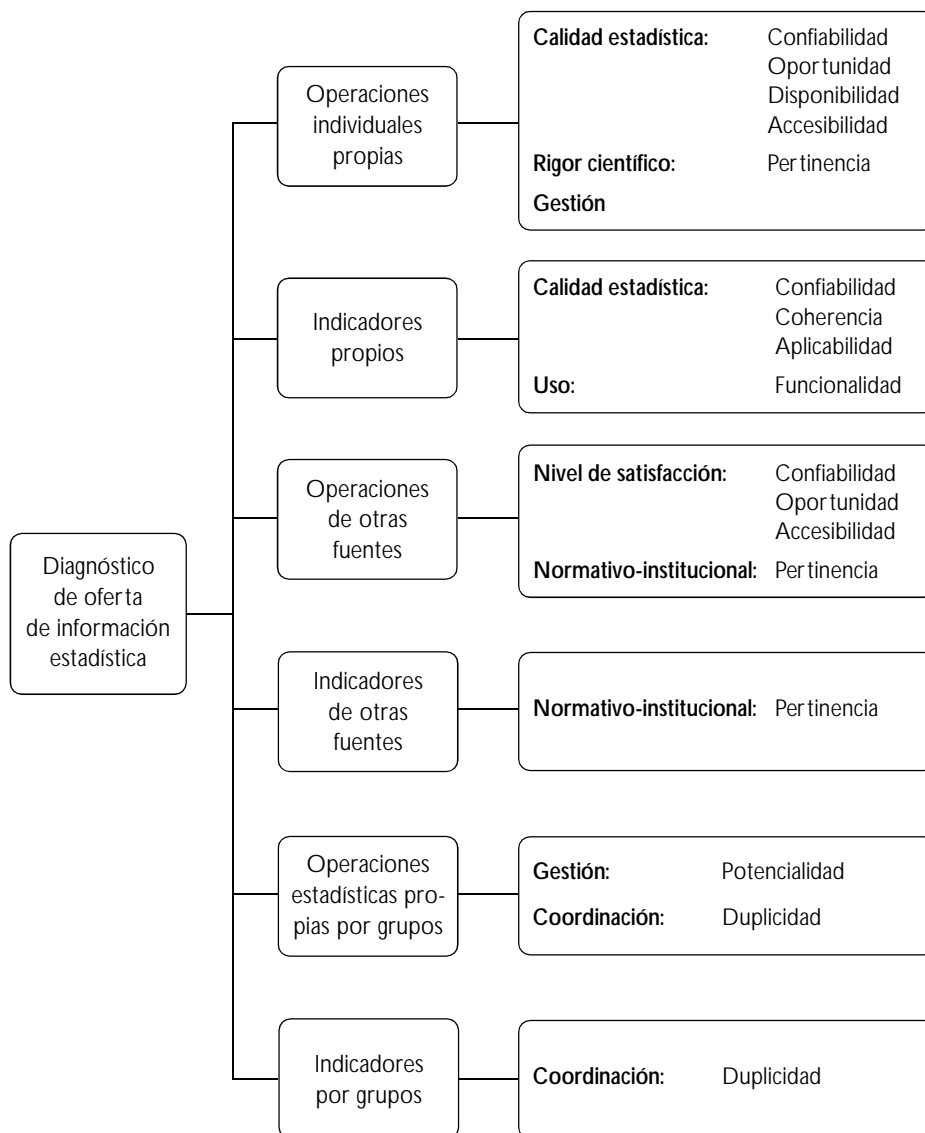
Diagnóstico de oferta de información estadística

Operaciones individuales propias

Calidad estadística: Confiabilidad
Oportunidad
Disponibilidad
Accesibilidad

Rigor científico: Pertinencia

Gestión

Indicadores propios

Calidad estadística: Confiabilidad
Coherencia
Aplicabilidad

Uso: Funcionalidad

Operaciones de otras fuentes

Nivel de satisfacción: Confiabilidad
Oportunidad
Accesibilidad

Normativo-institucional: Pertinencia

Indicadores de otras fuentes

Normativo-institucional: Pertinencia

Operaciones estadísticas propias por grupos

Gestión: Potencialidad

Coordinación: Duplicidad

Indicadores por grupos

Coordinación: Duplicidad